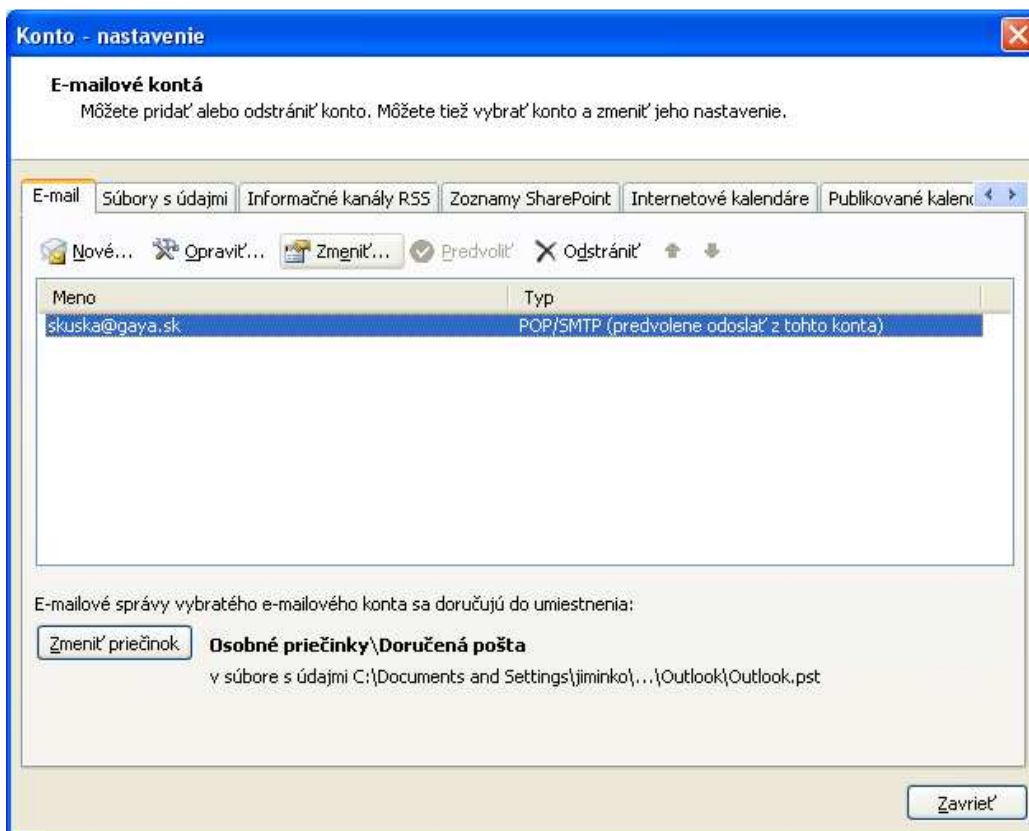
Konto - nastavenie

E-mailové kontá
Môžete pridať alebo odstrániť konto. Môžete tiež vybrať konto a zmeniť jeho nastavenie.

E-mail | Súbory s údajmi | Informačné kanály RSS | Zoznamy SharePoint | Internetové kalendáre | Publikované kalend

Nové... Opraviť... Zmeniť... Predvoliť Odstrániť

| Meno | Typ |
|---|---|
| skuska@gaya.sk | POP/SMTP (predvolene odoslať z tohto konta) |

E-mailové správy vybratého e-mailového konta sa doručujú do umiestnenia:

Zmeniť priečinok Osobné priečinky\Doručená pošta
v súbore s údajmi C:\Documents and Settings\jiminko\...\Outlook\Outlook.pst

Zavrieť